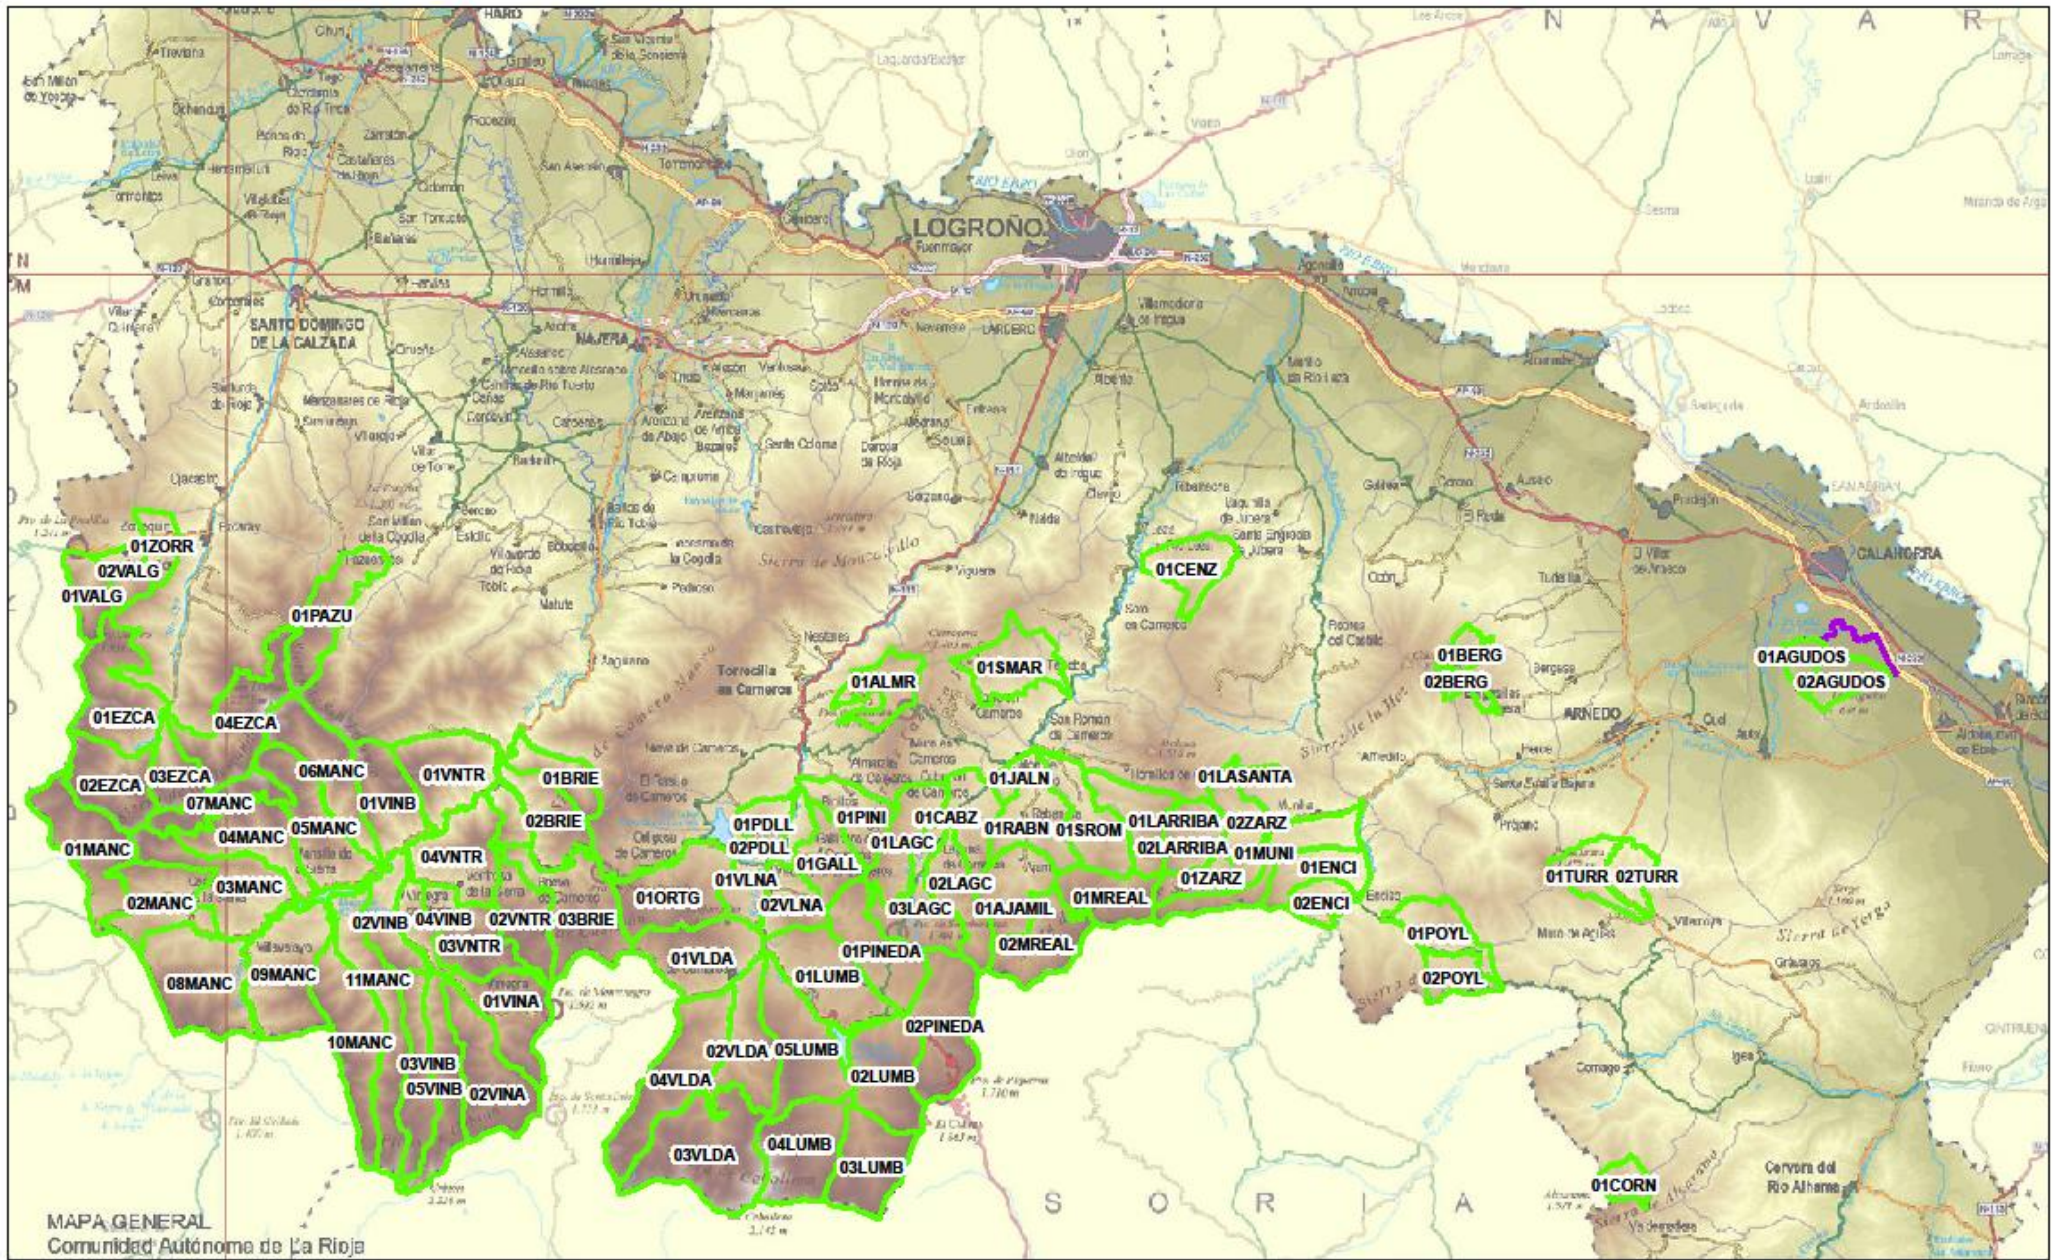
HARO
N A V A R R
LOGROÑO
Fuenmayor
LARDERO
Villamediana de Iregua
SANTO DOMINGO DE LA CALZADA
NÁJERA
CALAHORRA
ARNEDO
Torrecilla en Cameros
Sierra de Moncalvillo
Sierra de la Hez
Sierra de Yerga
Cervera del Río Alhama
S O R I A
01ZORR
02VALG
01VALG
01PAZU
01EZCA
04EZCA
02EZCA
03EZCA
06MANC
07MANC
04MANC
05MANC
01MANC
02MANC
03MANC
08MANC
09MANC
11MANC
10MANC
01VNTR
01VINB
04VNTR
02VINB
04VINB
02VNTR
03BRIE
03VNTR
01VINA
03VINB
05VINB
02VINA
01BRIE
02BRIE
01ORTG
01PDLL
02PDLL
01VLNA
02VLNA
01GALL
01PINI
01LAGC
01CABZ
02LAGC
03LAGC
01ALMR
01SMAR
01JALN
01RABN
01SROM
01LARRIBA
02LARRIBA
01LASANTA
02ZARZ
01MUNI
01ZARZ
01AJAMIL
01MREAL
02MREAL
01ENCI
02ENCI
01CENZ
01BERG
02BERG
01AGUDOS
02AGUDOS
01TURR
02TURR
01POYL
02POYL
01VLDA
01PINEDA
01LUMB
02PINEDA
02VLDA
05LUMB
02LUMB
04VLDA
03VLDA
04LUMB
03LUMB
01CORN
MAPA GENERAL
Comunidad Autónoma de La Rioja